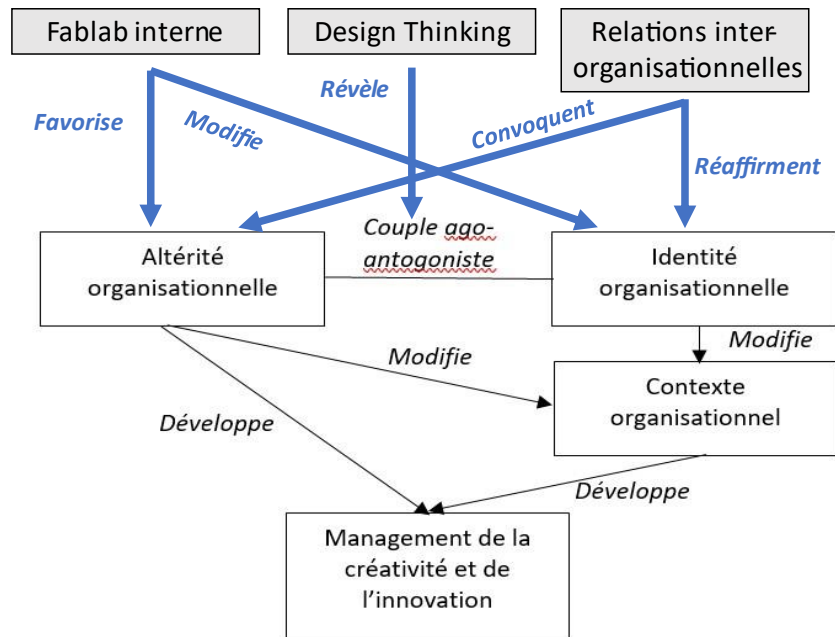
Fablab interne

Design Thinking

Relations inter-organisationnelles

Révèle

Favorise

Modifie

Convoquent

Réaffirment

Couple ago-antogoniste

Altérité organisationnelle

Identité organisationnelle

Modifie

Modifie

Contexte organisationnel

Développe

Développe

Management de la créativité et de l'innovation